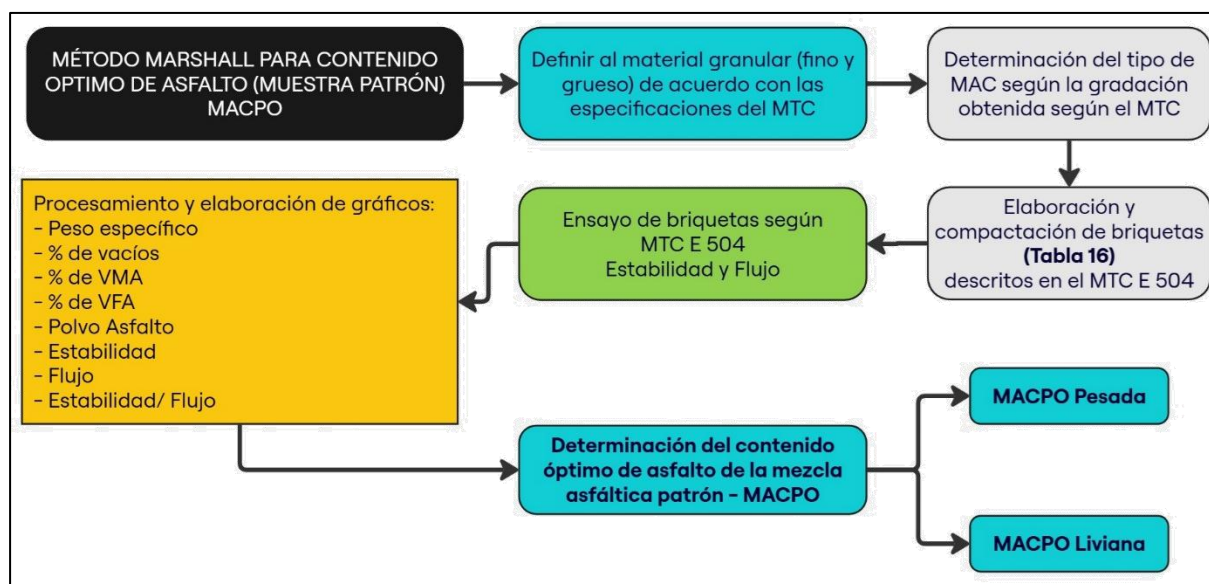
MÉTODO MARSHALL PARA CONTENIDO OPTIMO DE ASFALTO (MUESTRA PATRÓN) MACPO

Definir al material granular (fino y grueso) de acuerdo con las especificaciones del MTC

Determinación del tipo de MAC según la gradación obtenida según el MTC

Elaboración y compactación de briquetas **(Tabla 16)** descritos en el MTC E 504

Ensayo de briquetas según MTC E 504 Estabilidad y Flujo

Procesamiento y elaboración de gráficos:
- Peso específico
- % de vacíos
- % de VMA
- % de VFA
- Polvo Asfalto
- Estabilidad
- Flujo
- Estabilidad/ Flujo

**Determinación del contenido óptimo de asfalto de la mezcla asfáltica patrón - MACPO**

**MACPO Pesada**

**MACPO Liviana**